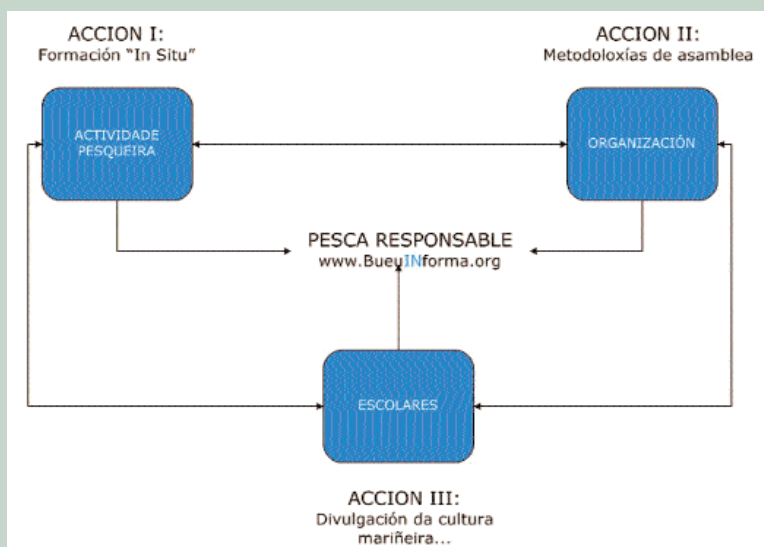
ACCION I:
Formación "In Situ"

ACCION II:
Metodoloxías de asamblea

ACTIVIDADE PESQUEIRA

ORGANIZACIÓN

PESCA RESPONSABLE
www.BueuINforma.org

ESCOLARES

ACCION III:
Divulgación da cultura mariñeira...